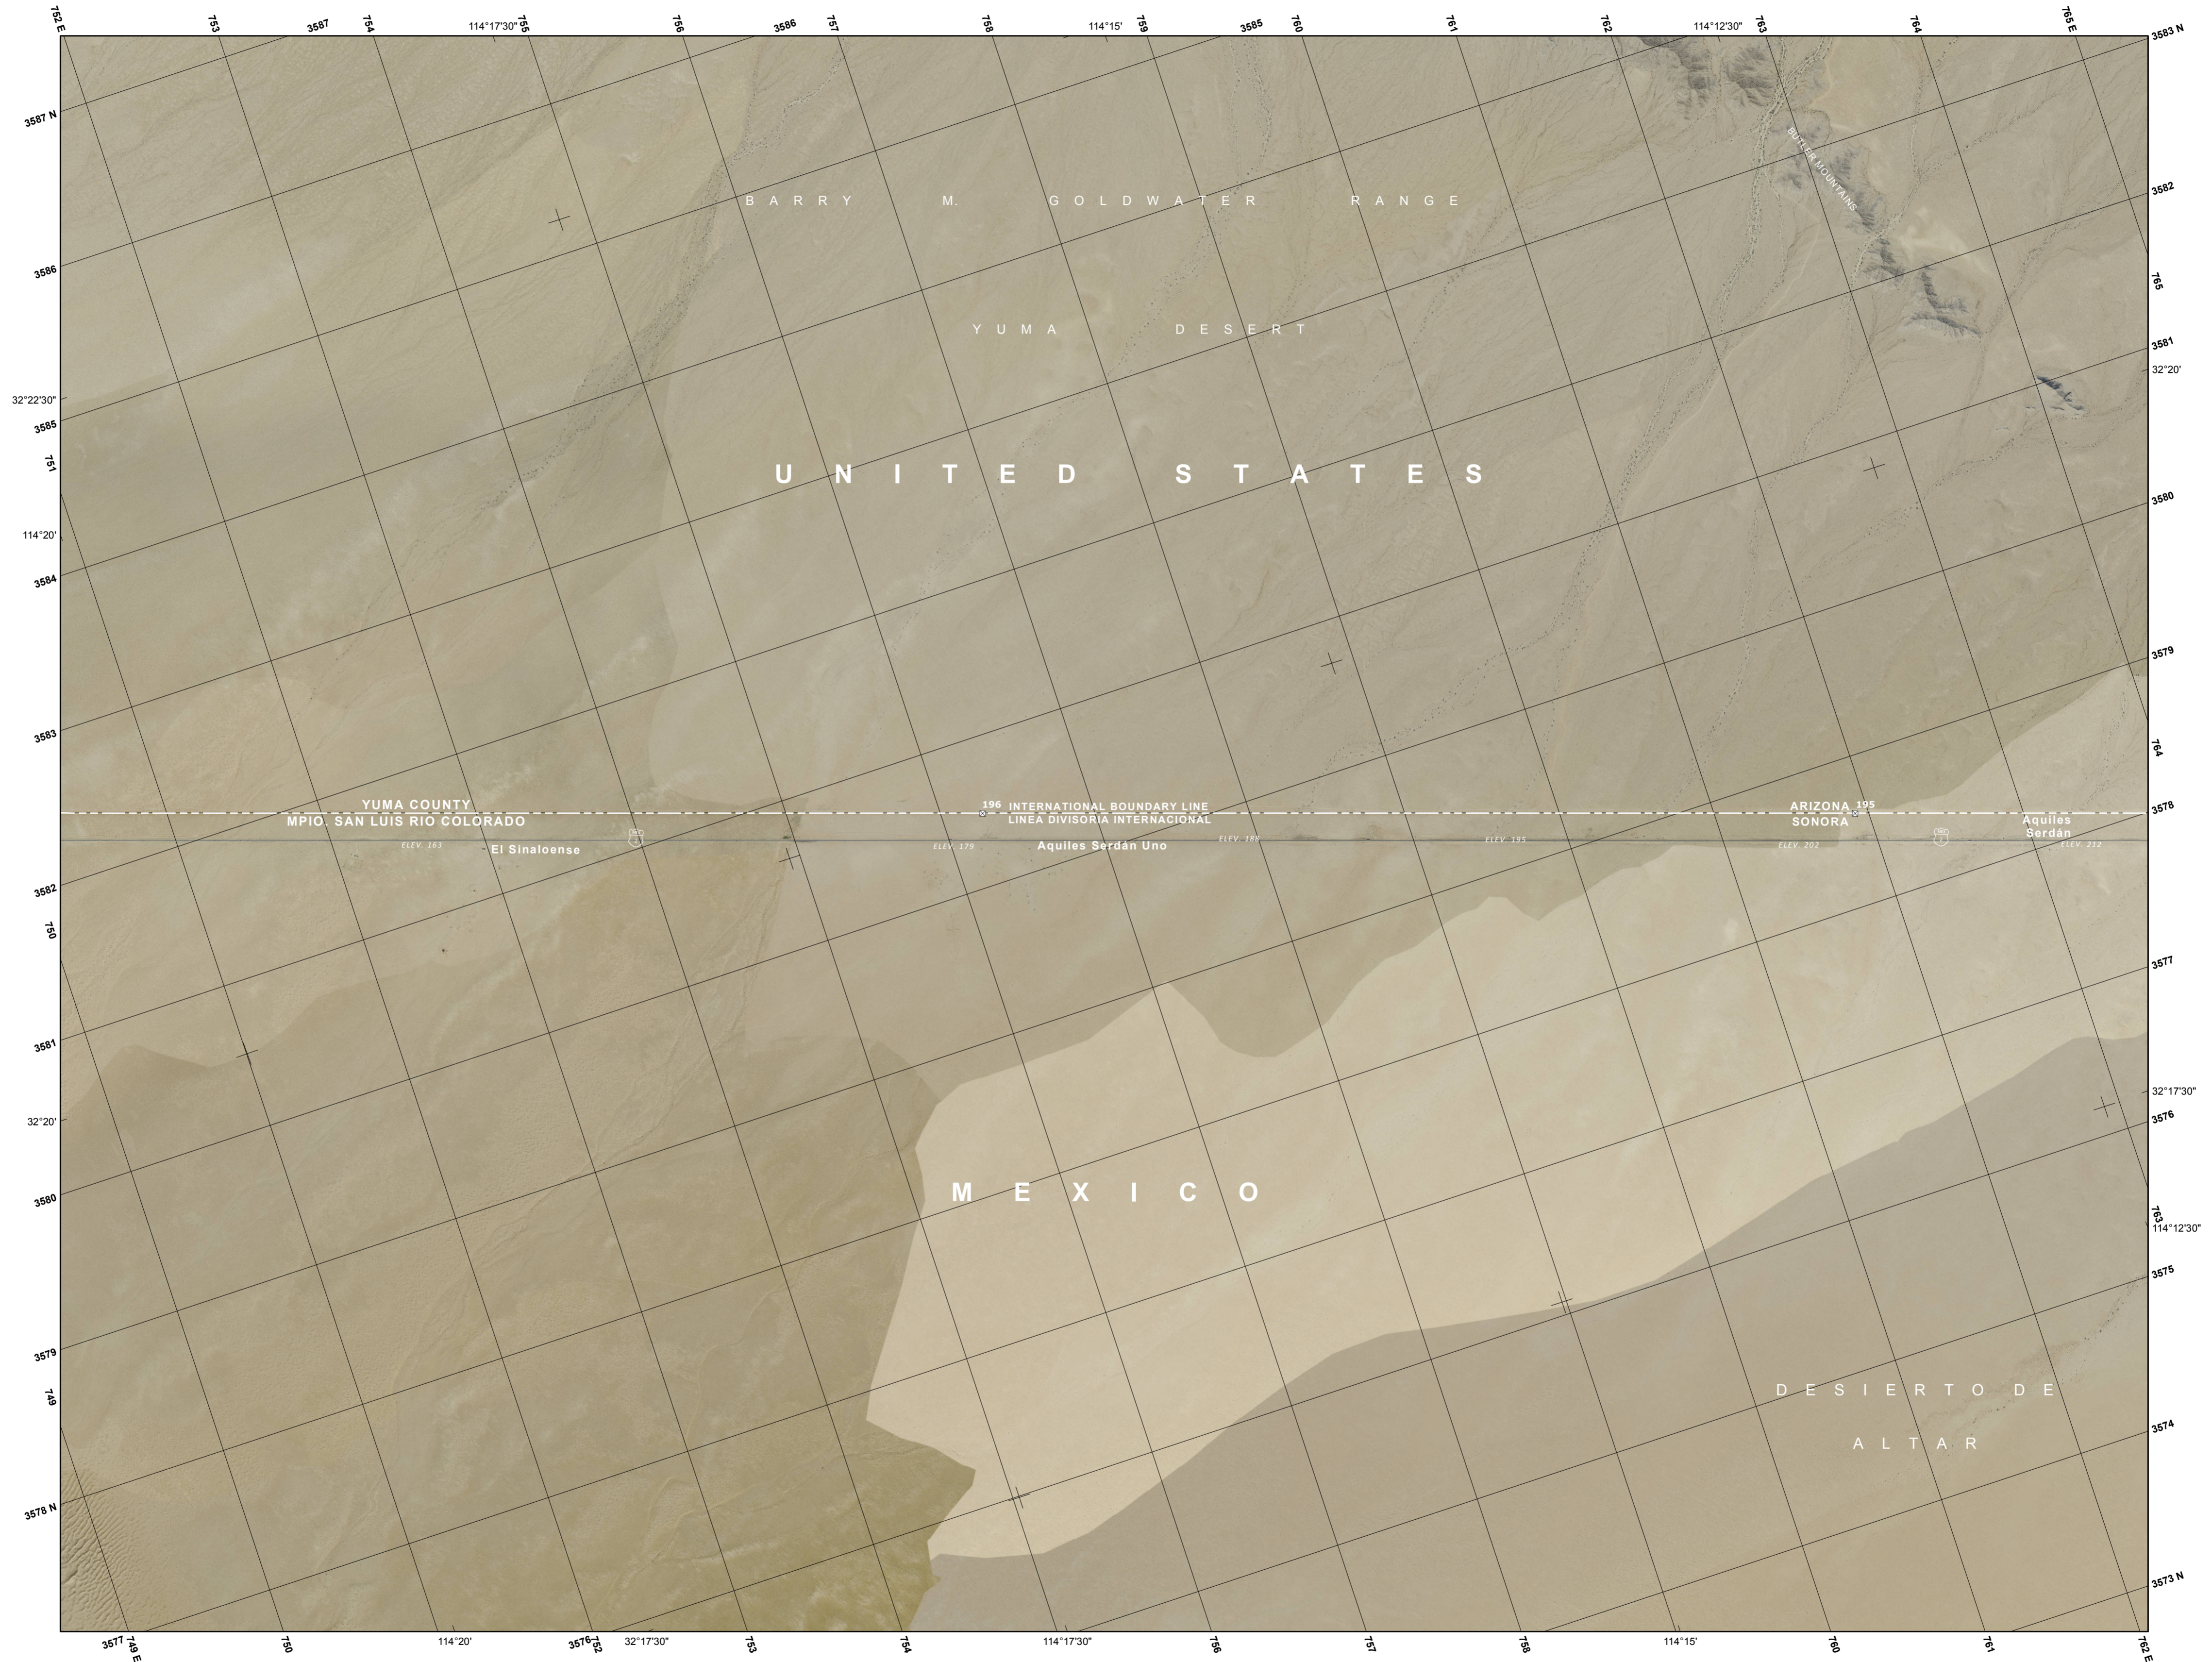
752 E 753 3587 754 114°17'30" 755 756 3586 757 758 114°15' 759 3585 760 761 762 114°12'30" 763 764 765 E 3583 N

3587 N

BARRY M. GOLDWATER RANGE

BUTLER MOUNTAINS

YUMA DESERT

3586

3585

32°22'30"

751

114°20'

3584

3583

3582

750

3581

32°20'

3580

3579

749

3578 N

3582

765

3581

32°20'

3580

3579

764

3578

3577

32°17'30"

3576

763

114°12'30"

3575

3574

3573 N

UNITED STATES

YUMA COUNTY
MPIO. SAN LUIS RIO COLORADO

196 INTERNATIONAL BOUNDARY LINE
LINEA DIVISORIA INTERNACIONAL

ARIZONA 195
SONORA

ELEV. 163

El Sinaloense

ELEV. 179

Aquiles Serdán Uno

ELEV. 191

ELEV. 195

ELEV. 202

Aquiles Serdán

ELEV. 212

MEXICO

DESIERTO DE ALTAR

3577 749 E 750 114°20' 3576 752 32°17'30" 753 754 114°17'30" 756 757 758 114°15' 760 761 762 E